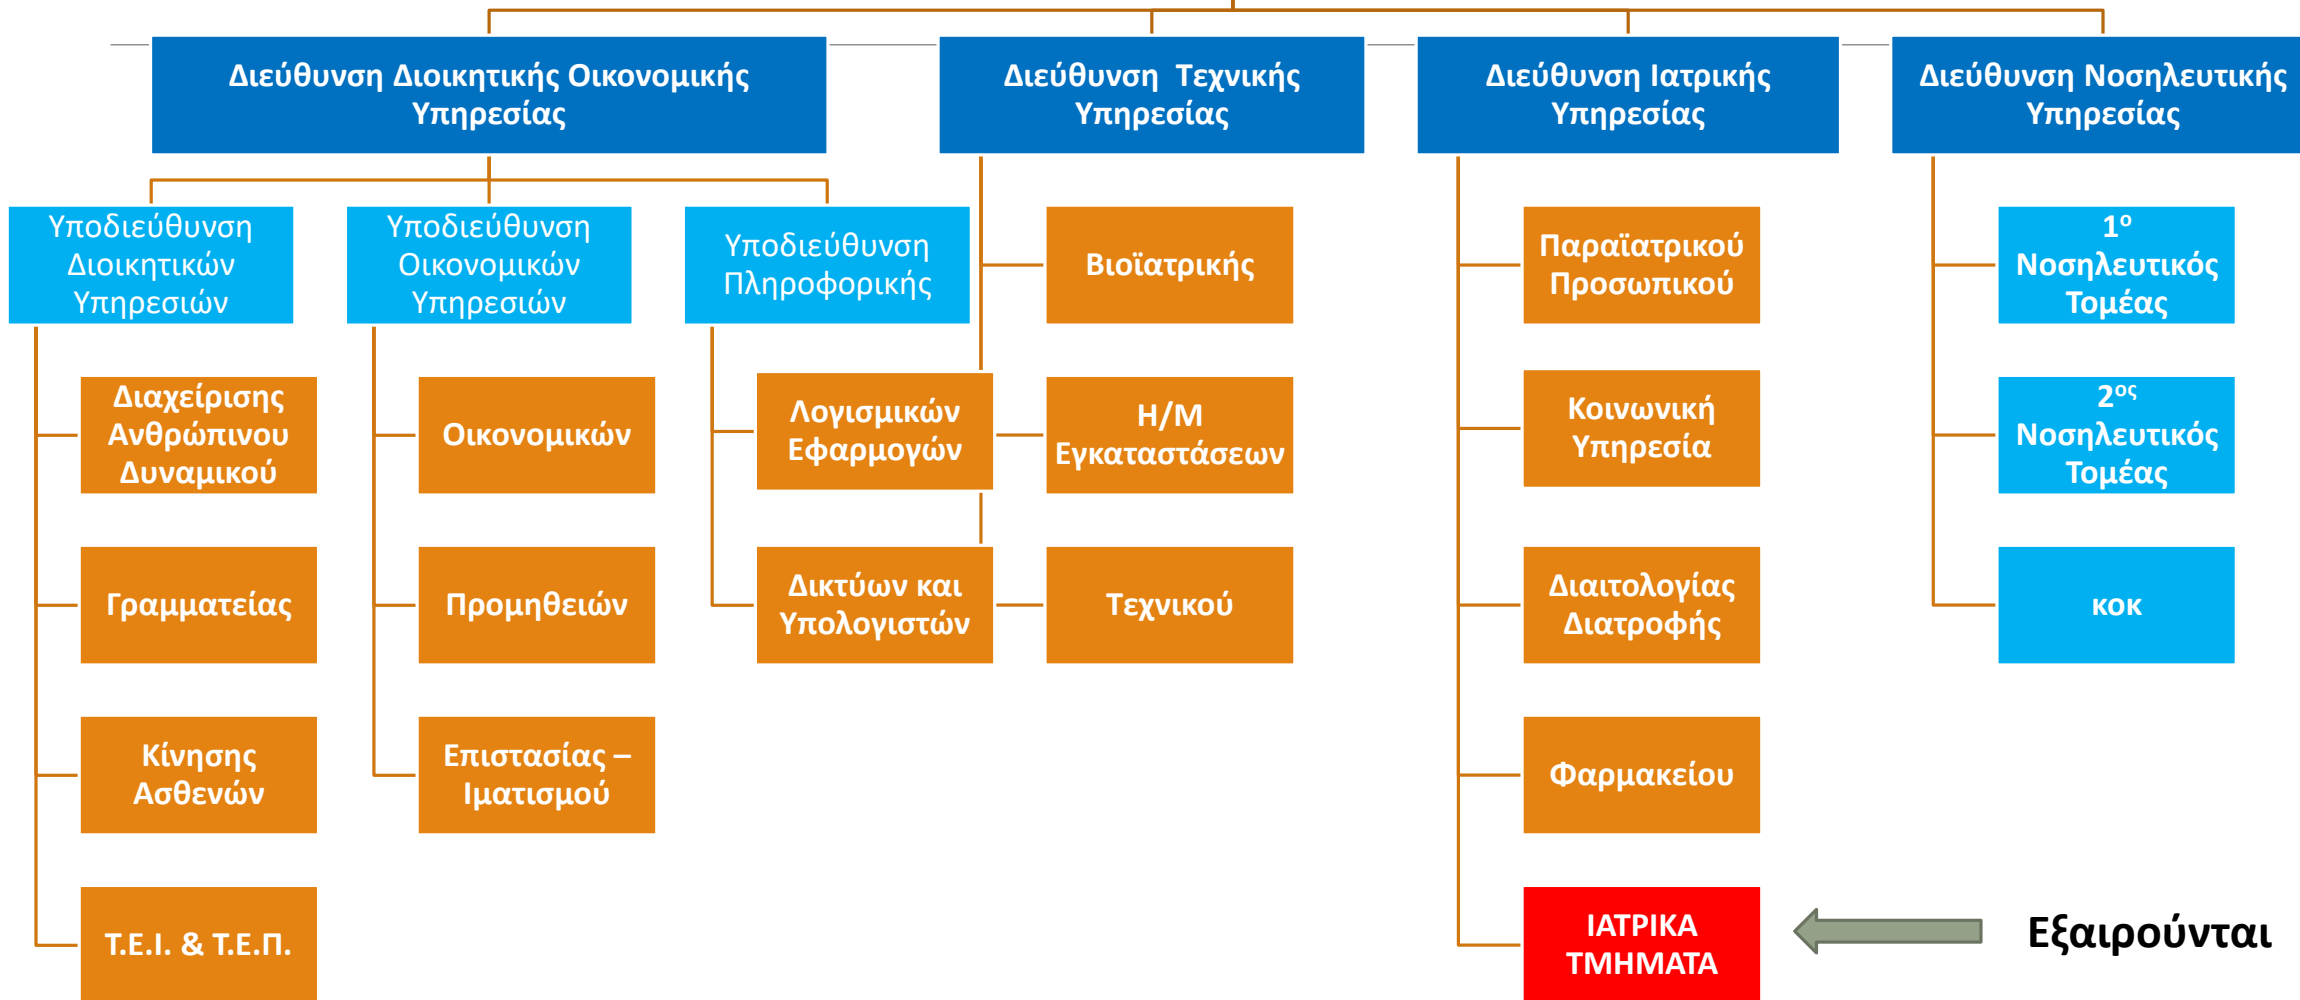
Διεύθυνση Διοικητικής Οικονομικής Υπηρεσίας

Διεύθυνση Τεχνικής Υπηρεσίας

Διεύθυνση Ιατρικής Υπηρεσίας

Διεύθυνση Νοσηλευτικής Υπηρεσίας

Υποδιεύθυνση Διοικητικών Υπηρεσιών

Υποδιεύθυνση Οικονομικών Υπηρεσιών

Υποδιεύθυνση Πληροφορικής

Διαχείρισης Ανθρώπινου Δυναμικού

Γραμματείας

Κίνησης Ασθενών

Τ.Ε.Ι. & Τ.Ε.Π.

Οικονομικών

Προμηθειών

Επιστασίας – Ιματισμού

Λογισμικών Εφαρμογών

Δικτύων και Υπολογιστών

Βιοϊατρικής

Η/Μ Εγκαταστάσεων

Τεχνικού

Παραϊατρικού Προσωπικού

Κοινωνική Υπηρεσία

Διαιτολογίας Διατροφής

Φαρμακείου

ΙΑΤΡΙΚΑ ΤΜΗΜΑΤΑ

Εξαιρούνται

$1^{ο}$ Νοσηλευτικός Τομέας

$2^{ος}$ Νοσηλευτικός Τομέας

ΚΟΚ